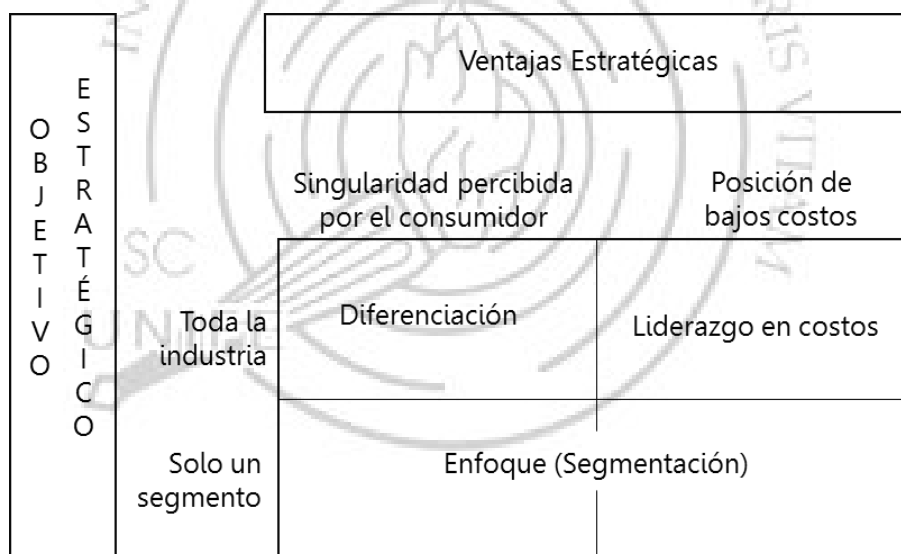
Ventajas Estratégicas

OBJETIVO ESTRATÉGICO

| | Singularidad percibida por el consumidor | Posición de bajos costos |
|---|---|---|
| Toda la industria | Diferenciación | Liderazgo en costos |
| Solo un segmento | Enfoque (Segmentación) | |